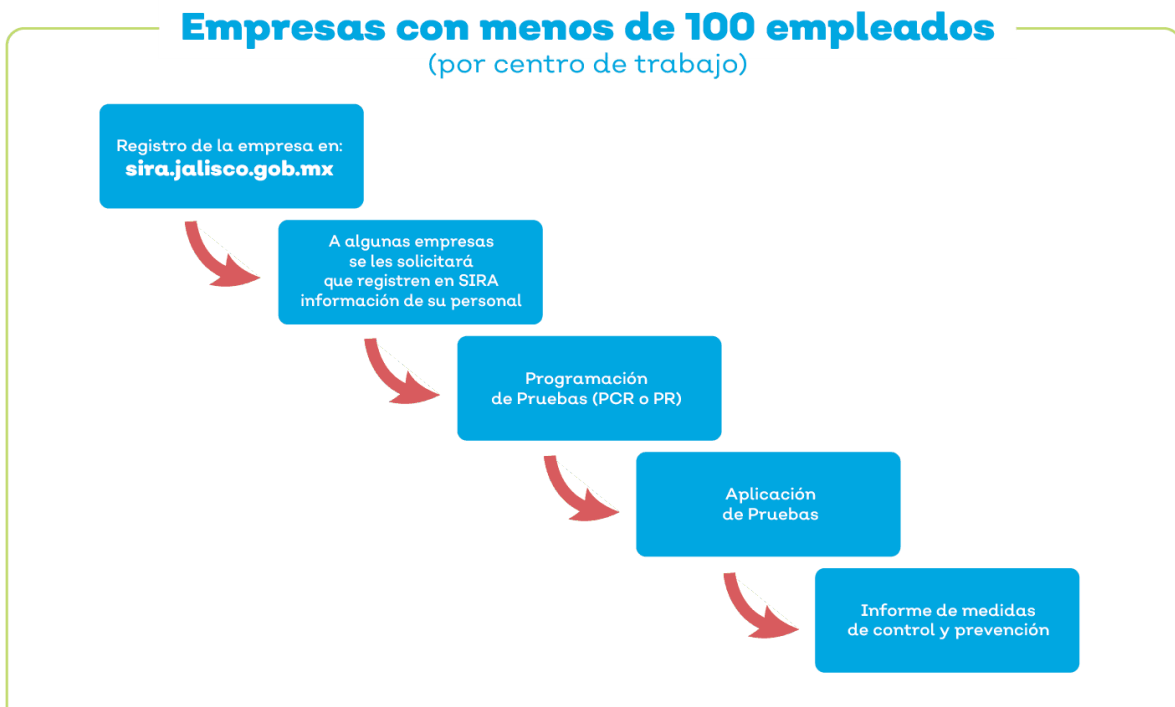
Empresas con menos de 100 empleados
(por centro de trabajo)

Registro de la empresa en:
sira.jalisco.gob.mx

A algunas empresas se les solicitará que registren en SIRA información de su personal

Programación de Pruebas (PCR o PR)

Aplicación de Pruebas

Informe de medidas de control y prevención